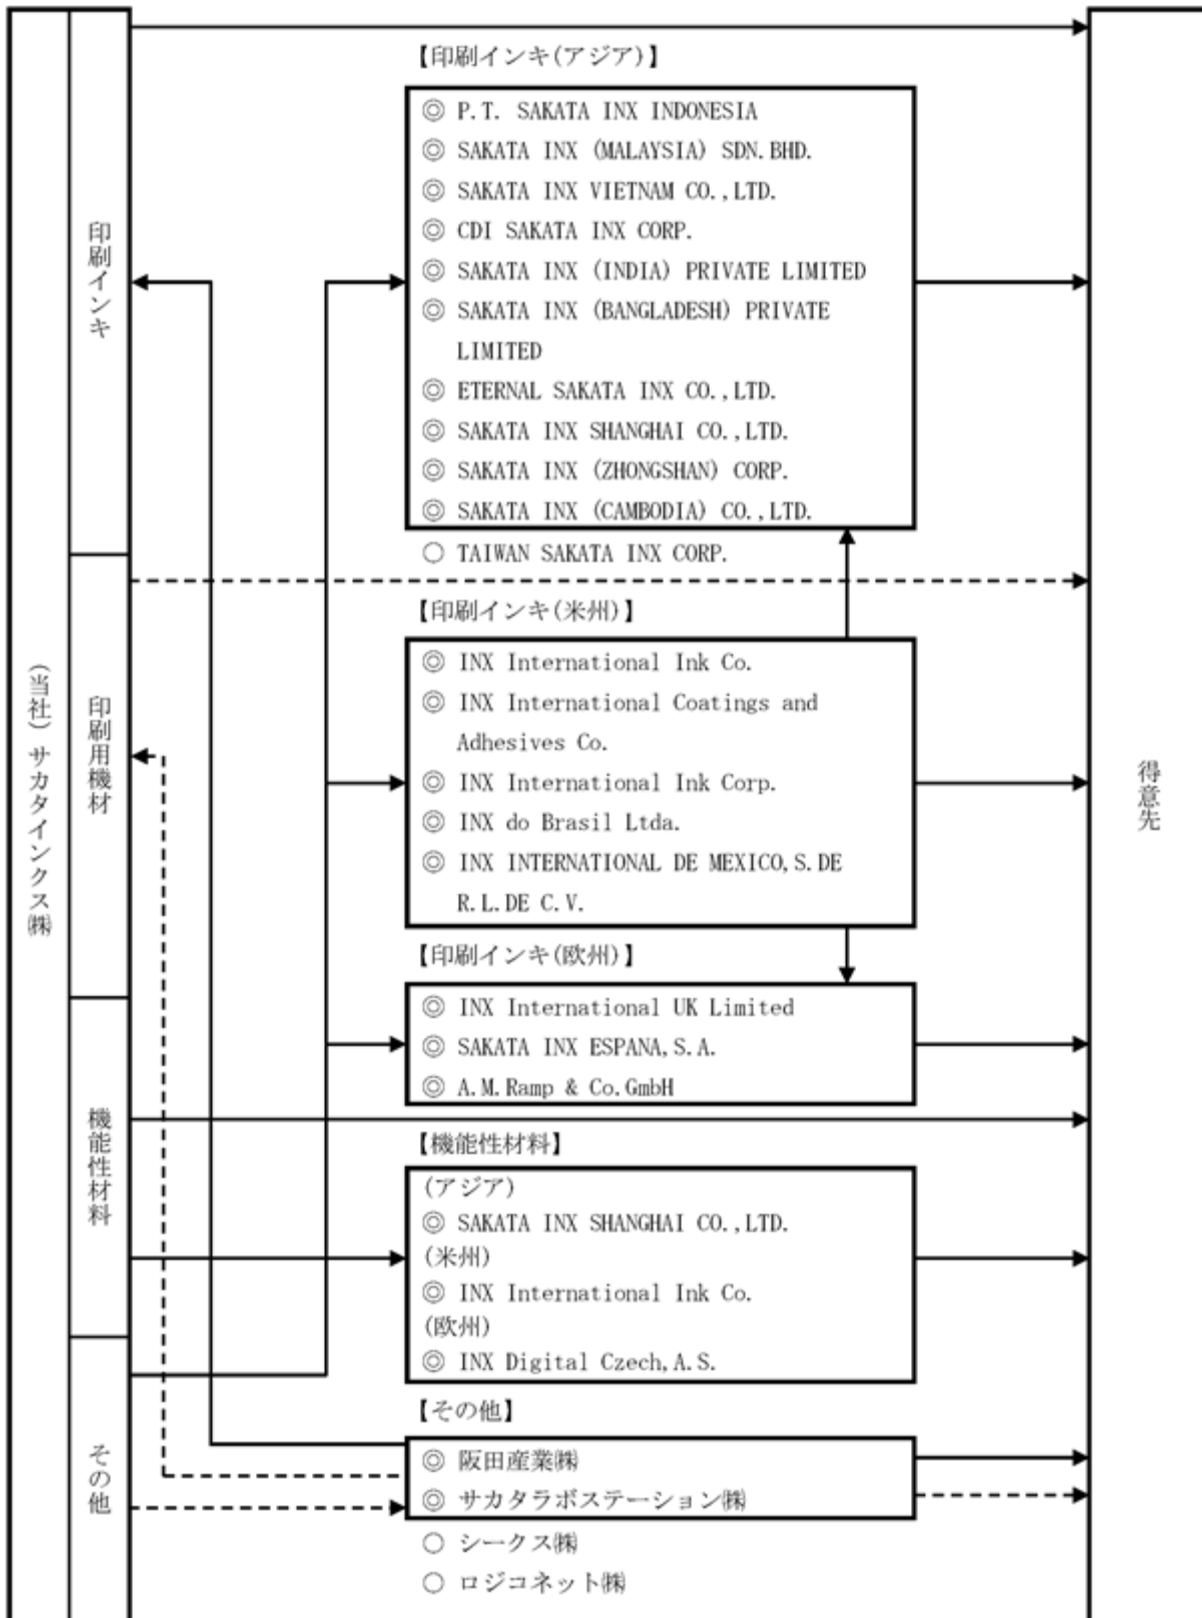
（当社）サカタインクス㈱

印刷インキ

印刷用機材

機能性材料

その他

【印刷インキ(アジア)】

◎ P.T. SAKATA INX INDONESIA
◎ SAKATA INX (MALAYSIA) SDN.BHD.
◎ SAKATA INX VIETNAM CO.,LTD.
◎ CDI SAKATA INX CORP.
◎ SAKATA INX (INDIA) PRIVATE LIMITED
◎ SAKATA INX (BANGLADESH) PRIVATE LIMITED
◎ ETERNAL SAKATA INX CO.,LTD.
◎ SAKATA INX SHANGHAI CO.,LTD.
◎ SAKATA INX (ZHONGSHAN) CORP.
◎ SAKATA INX (CAMBODIA) CO.,LTD.
○ TAIWAN SAKATA INX CORP.

【印刷インキ(米州)】

◎ INX International Ink Co.
◎ INX International Coatings and Adhesives Co.
◎ INX International Ink Corp.
◎ INX do Brasil Ltda.
◎ INX INTERNATIONAL DE MEXICO,S.DE R.L.DE C.V.

【印刷インキ(欧州)】

◎ INX International UK Limited
◎ SAKATA INX ESPANA,S.A.
◎ A.M.Ramp & Co.GmbH

【機能性材料】

(アジア)
◎ SAKATA INX SHANGHAI CO.,LTD.
(米州)
◎ INX International Ink Co.
(欧州)
◎ INX Digital Czech,A.S.

【その他】

◎ 阪田産業㈱
◎ サカタラボステーション㈱
○ シークス㈱
○ ロジコネット㈱

得意先